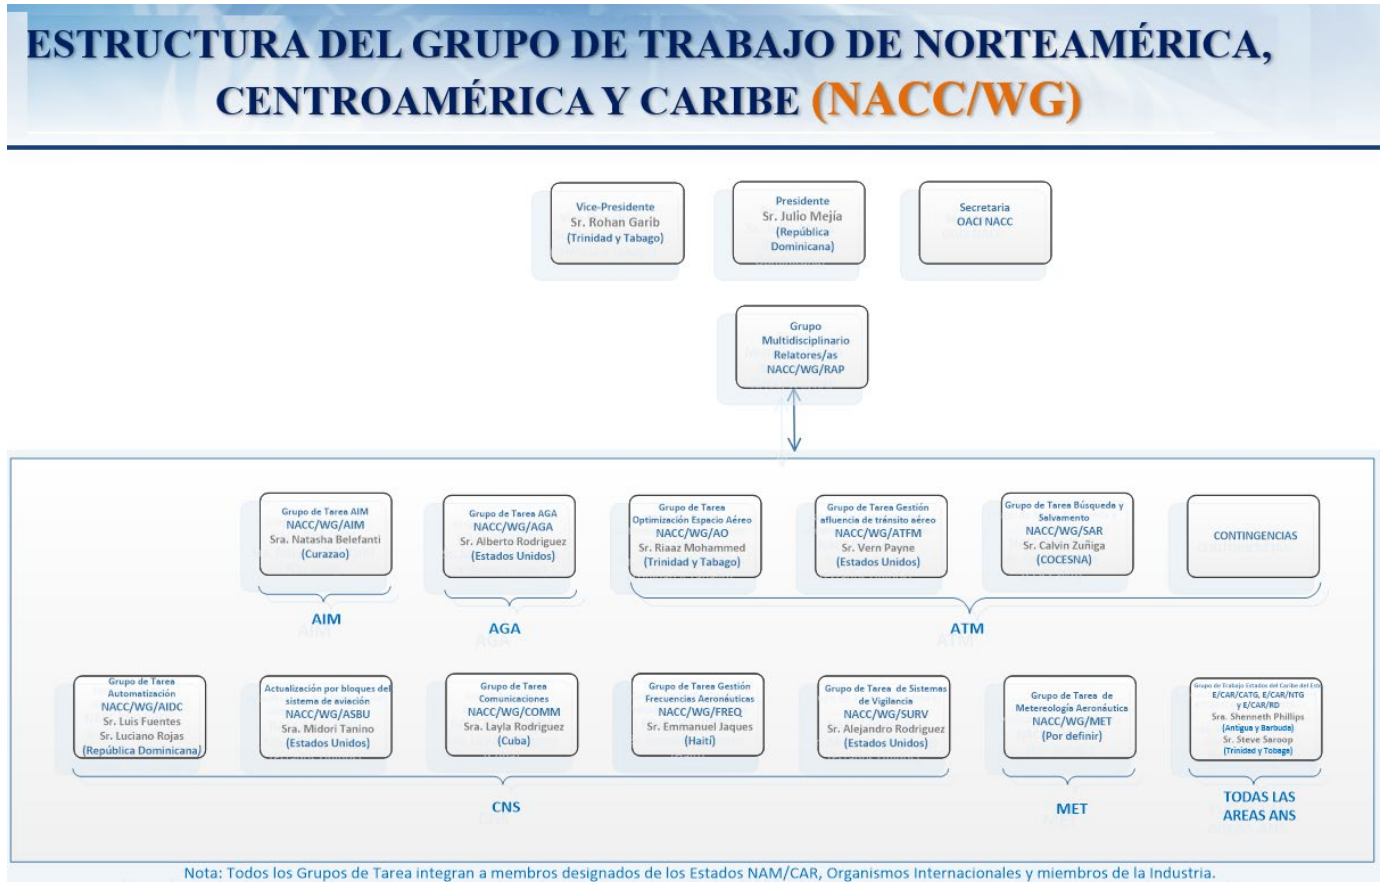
ESTRUCTURA DEL GRUPO DE TRABAJO DE NORTEAMÉRICA, CENTROAMÉRICA Y CARIBE (NACC/WG)

Vice-Presidente
Sr. Rohan Garib
(Trinidad y Tabago)

Presidente
Sr. Julio Mejía
(República Dominicana)

Secretaria
OACI NACC

Grupo Multidisciplinario Relatores/as
NACC/WG/RAP

Grupo de Tarea AIM
NACC/WG/AIM
Sra. Natasha Belefanti
(Curazao)

Grupo de Tarea AGA
NACC/WG/AGA
Sr. Alberto Rodriguez
(Estados Unidos)

Grupo de Tarea Optimización Espacio Aéreo
NACC/WG/AO
Sr. Riaaz Mohammed
(Trinidad y Tabago)

Grupo de Tarea Gestión afluencia de tránsito aéreo
NACC/WG/ATFM
Sr. Vern Payne
(Estados Unidos)

Grupo de Tarea Búsqueda y Salvamento
NACC/WG/SAR
Sr. Calvin Zuñiga
(COCESNA)

CONTINGENCIAS

AIM

AGA

ATM

Grupo de Tarea Automatización
NACC/WG/AIDC
Sr. Luis Fuentes
Sr. Luciano Rojas
(República Dominicana)

Actualización por bloques del sistema de aviación
NACC/WG/ASBU
Sra. Midori Tanino
(Estados Unidos)

Grupo de Tarea Comunicaciones
NACC/WG/COMM
Sra. Layla Rodriguez
(Cuba)

Grupo de Tarea Gestión Frecuencias Aeronáuticas
NACC/WG/FREQ
Sr. Emmanuel Jaques
(Haití)

Grupo de Tarea de Sistemas de Vigilancia
NACC/WG/SURV
Sr. Alejandro Rodriguez
(Estados Unidos)

Grupo de Tarea de Metereología Aeronáutica
NACC/WG/MET
(Por definir)

Grupo de Trabajo Estados del Caribe del Este
E/CAR/CATG, E/CAR/NTG y E/CAR/RD
Sra. Shenneth Phillips
(Antigua y Barbuda)
Sr. Steve Saroop
(Trinidad y Tobago)

CNS

MET

TODAS LAS AREAS ANS

Nota: Todos los Grupos de Tarea integran a membros designados de los Estados NAM/CAR, Organismos Internacionales y miembros de la Industria.